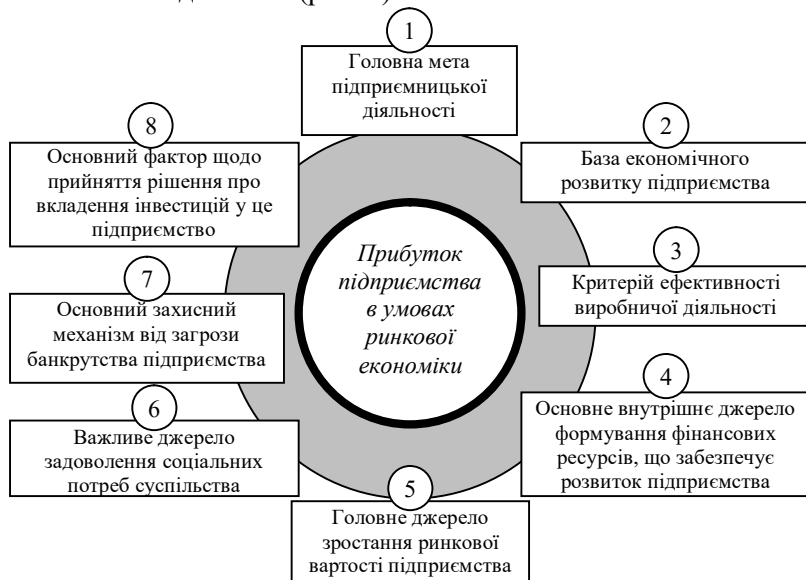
1
Головна мета підприємницької діяльності

2
База економічного розвитку підприємства

3
Критерій ефективності виробничої діяльності

4
Основне внутрішнє джерело формування фінансових ресурсів, що забезпечує розвиток підприємства

5
Головне джерело зростання ринкової вартості підприємства

6
Важливе джерело задоволення соціальних потреб суспільства

7
Основний захисний механізм від загрози банкрутства підприємства

8
Основний фактор щодо прийняття рішення про вкладення інвестицій у це підприємство

Прибуток підприємства в умовах ринкової економіки